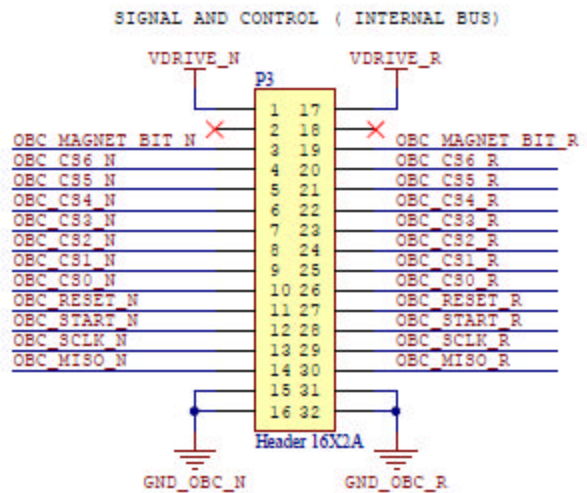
SIGNAL AND CONTROL ( INTERNAL BUS)

VDRIVE_N
VDRIVE_R
P3

| | | |
|---|---|---|
| | 1 17 | |
| | 2 18 | |
| OBC MAGNET BIT N | 3 19 | OBC MAGNET BIT R |
| OBC_CS6_N | 4 20 | OBC_CS6_R |
| OBC_CS5_N | 5 21 | OBC_CS5_R |
| OBC_CS4_N | 6 22 | OBC_CS4_R |
| OBC_CS3_N | 7 23 | OBC_CS3_R |
| OBC_CS2_N | 8 24 | OBC_CS2_R |
| OBC_CS1_N | 9 25 | OBC_CS1_R |
| OBC_CS0_N | 10 26 | OBC_CS0_R |
| OBC_RESET_N | 11 27 | OBC_RESET_R |
| OBC_START_N | 12 28 | OBC_START_R |
| OBC_SCLK_N | 13 29 | OBC_SCLK_R |
| OBC_MISO_N | 14 30 | OBC_MISO_R |
| | 15 31 | |
| | 16 32 | |

Header 16X2A

GND_OBC_N
GND_OBC_R